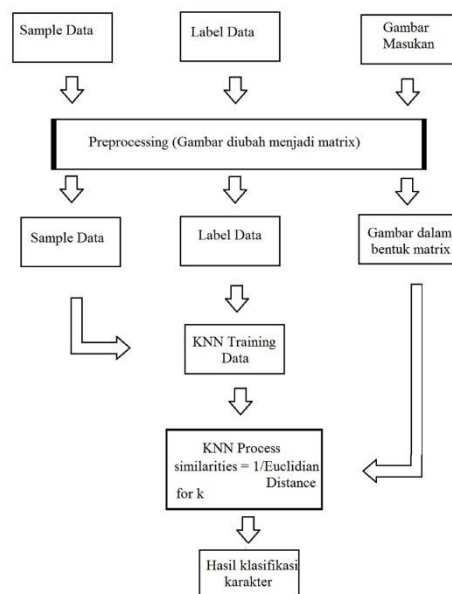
Sample Data

Label Data

Gambar Masukan

Preprocessing (Gambar diubah menjadi matrix)

Sample Data

Label Data

Gambar dalam bentuk matrix

KNN Training Data

KNN Process similarities = 1/Euclidian Distance for k

Hasil klasifikasi karakter